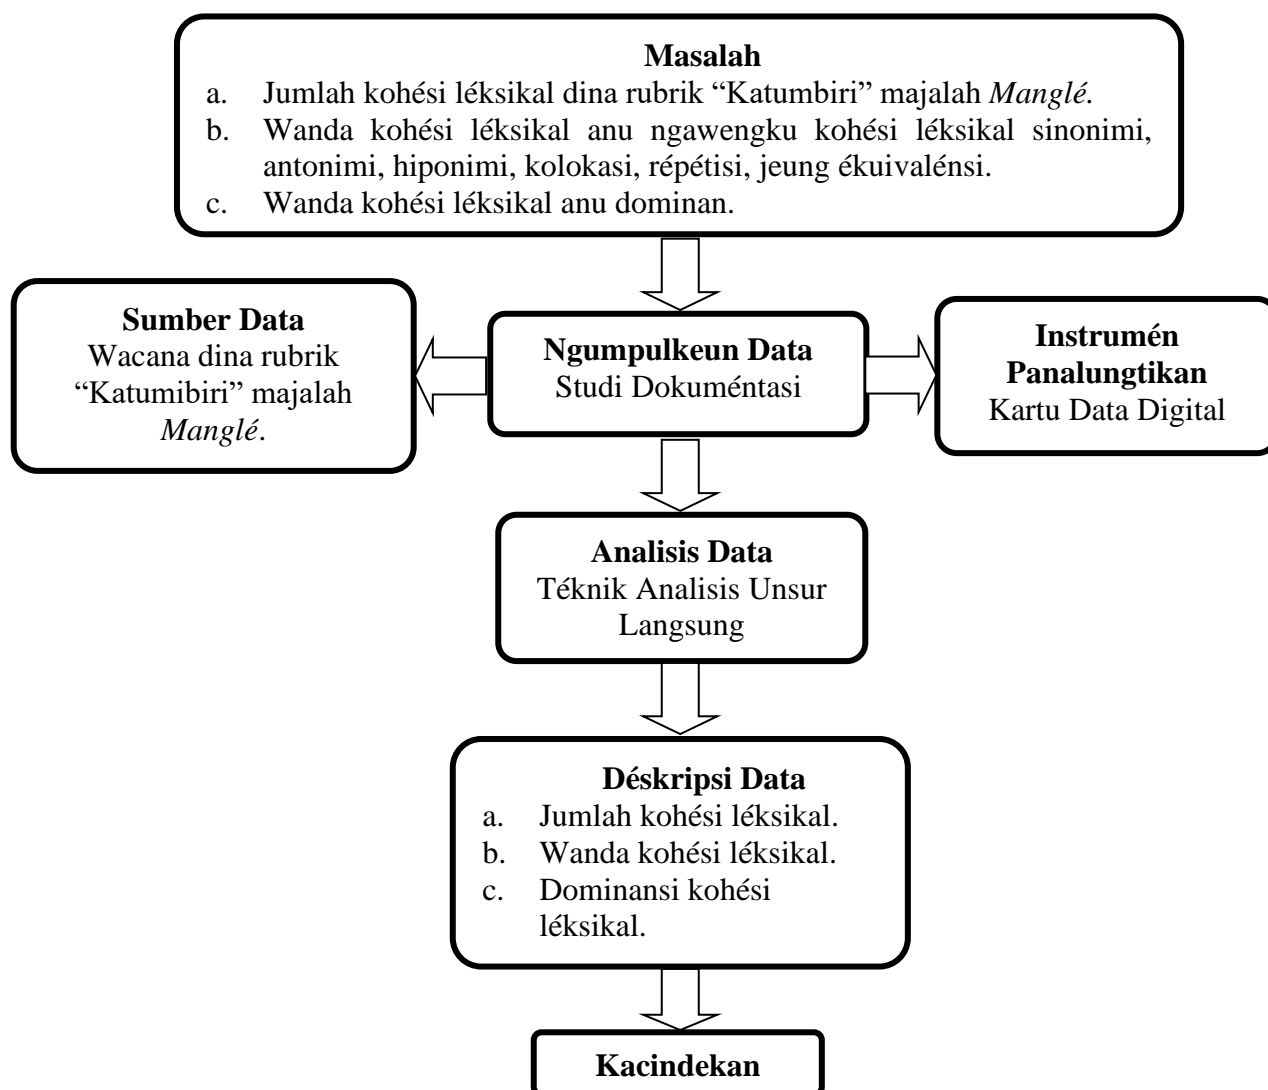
**Masalah**
a. Jumlah kohési léksikal dina rubrik “Katumbiri” majalah *Manglé*.
b. Wanda kohési léksikal anu ngawengku kohési léksikal sinonimi, antonimi, hiponimi, kolokasi, répétisi, jeung ékuivalénsi.
c. Wanda kohési léksikal anu dominan.

**Sumber Data**
Wacana dina rubrik “Katumibiri” majalah *Manglé*.

**Ngumpulkeun Data**
Studi Dokuméntasi

**Instrumén Panalungtikan**
Kartu Data Digital

**Analisis Data**
Téknik Analisis Unsur Langsung

**Déskripsi Data**
a. Jumlah kohési léksikal.
b. Wanda kohési léksikal.
c. Dominansi kohési léksikal.

**Kacindekan**